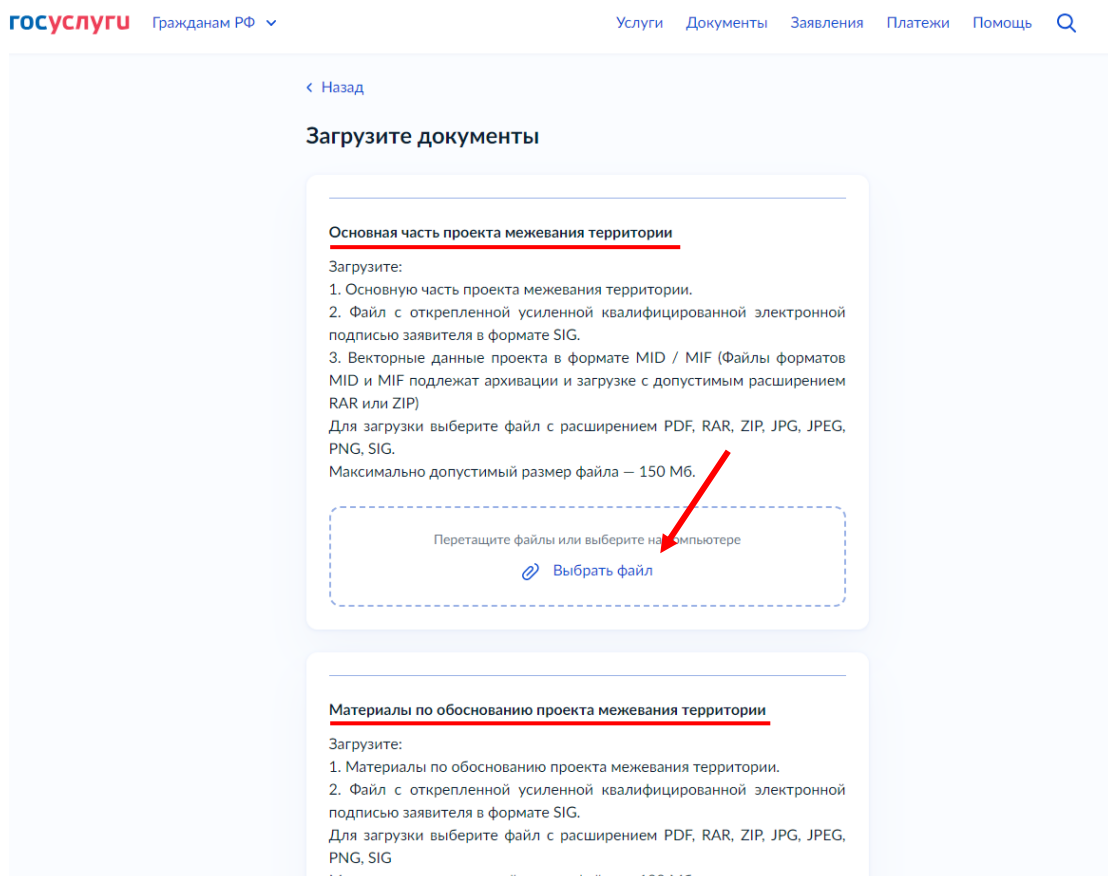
госуслуги Гражданам РФ

Услуги Документы Заявления Платежи Помощь

‹ Назад

Загрузите документы

Основная часть проекта межевания территории

Загрузите:
1. Основную часть проекта межевания территории.
2. Файл с откреплённой усиленной квалифицированной электронной подписью заявителя в формате SIG.
3. Векторные данные проекта в формате MID / MIF (Файлы форматов MID и MIF подлежат архивации и загрузке с допустимым расширением RAR или ZIP)
Для загрузки выберите файл с расширением PDF, RAR, ZIP, JPG, JPEG, PNG, SIG.
Максимально допустимый размер файла — 150 Мб.

Перетащите файлы или выберите на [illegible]мпьютере

Выбрать файл

Материалы по обоснованию проекта межевания территории

Загрузите:
1. Материалы по обоснованию проекта межевания территории.
2. Файл с откреплённой усиленной квалифицированной электронной подписью заявителя в формате SIG.
Для загрузки выберите файл с расширением PDF, RAR, ZIP, JPG, JPEG, PNG, SIG
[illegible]